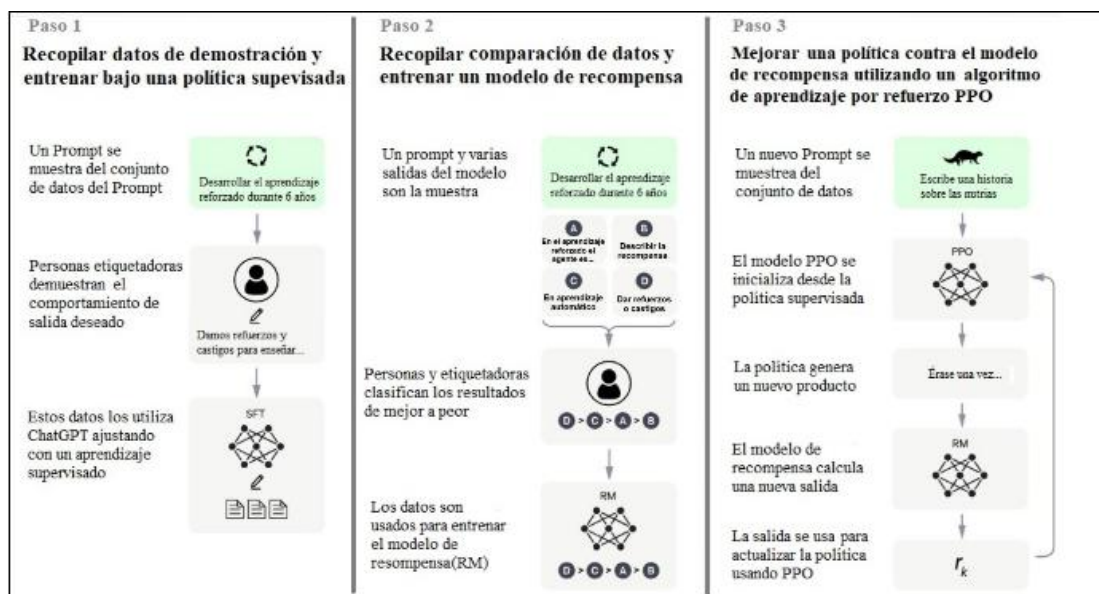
Paso 1

Recopilar datos de demostración y entrenar bajo una política supevisada

Un Prompt se muestra del conjunto de datos del Prompt

Desarrollar el aprendizaje reforzado durante 6 años

Personas etiquetadoras demuestran el comportamiento de salida deseado

Damos refuerzos y castigos para enseñar...

Estos datos los utiliza ChatGPT ajustando con un aprendizaje supervisado

SFT

Paso 2

Recopilar comparación de datos y entrenar un modelo de recompensa

Un prompt y varias salidas del modelo son la muestra

Desarrollar el aprendizaje reforzado durante 6 años

A En el aprendizaje reforzado el agente es...

B Describir la recompensa

C Es aprendizaje automático

D Dar refuerzos o castigos

Personas y etiquetadoras clasifican los resultados de mejor a peor

D > C > A > B

Los datos son usados para entrenar el modelo de resompensa(RM)

RM

D > C > A > B

Paso 3

Mejorar una política contra el modelo de recompensa utilizando un algoritmo de aprendizaje por refuerzo PPO

Un nuevo Prompt se muestrea del conjunto de datos

Escribe una historia sobre las nutrias

El modelo PPO se inicializa desde la política supervisada

PPO

La política genera un nuevo producto

Érase una vez...

El modelo de recompensa calcula una nueva salida

RM

La salida se usa para actualizar la política usando PPO

$r_k$